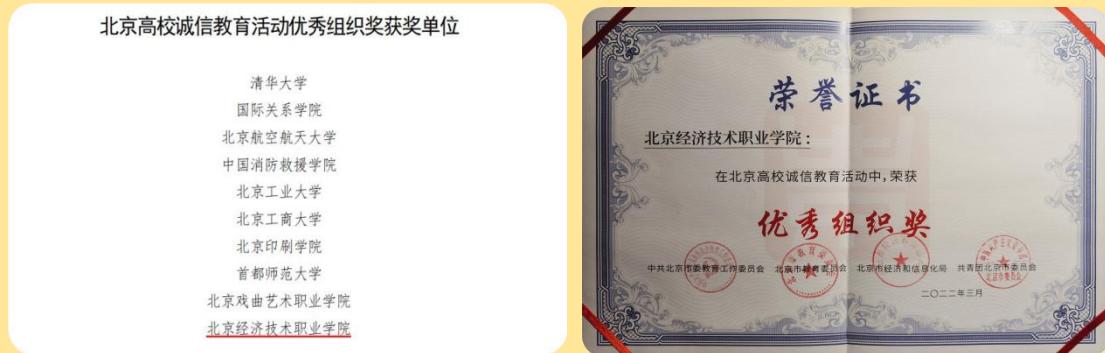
北京高校诚信教育活动优秀组织奖获奖单位

清华大学
国际关系学院
北京航空航天大学
中国消防救援学院
北京工业大学
北京工商大学
北京印刷学院
首都师范大学
北京戏曲艺术职业学院
北京经济技术职业学院

荣誉证书

北京经济技术职业学院：

在北京高校诚信教育活动中，荣获

优秀组织奖

中共北京市委教育工作委员会　北京市教育委员会　北京市经济和信息化局　共青团北京市委员会

二〇二二年三月